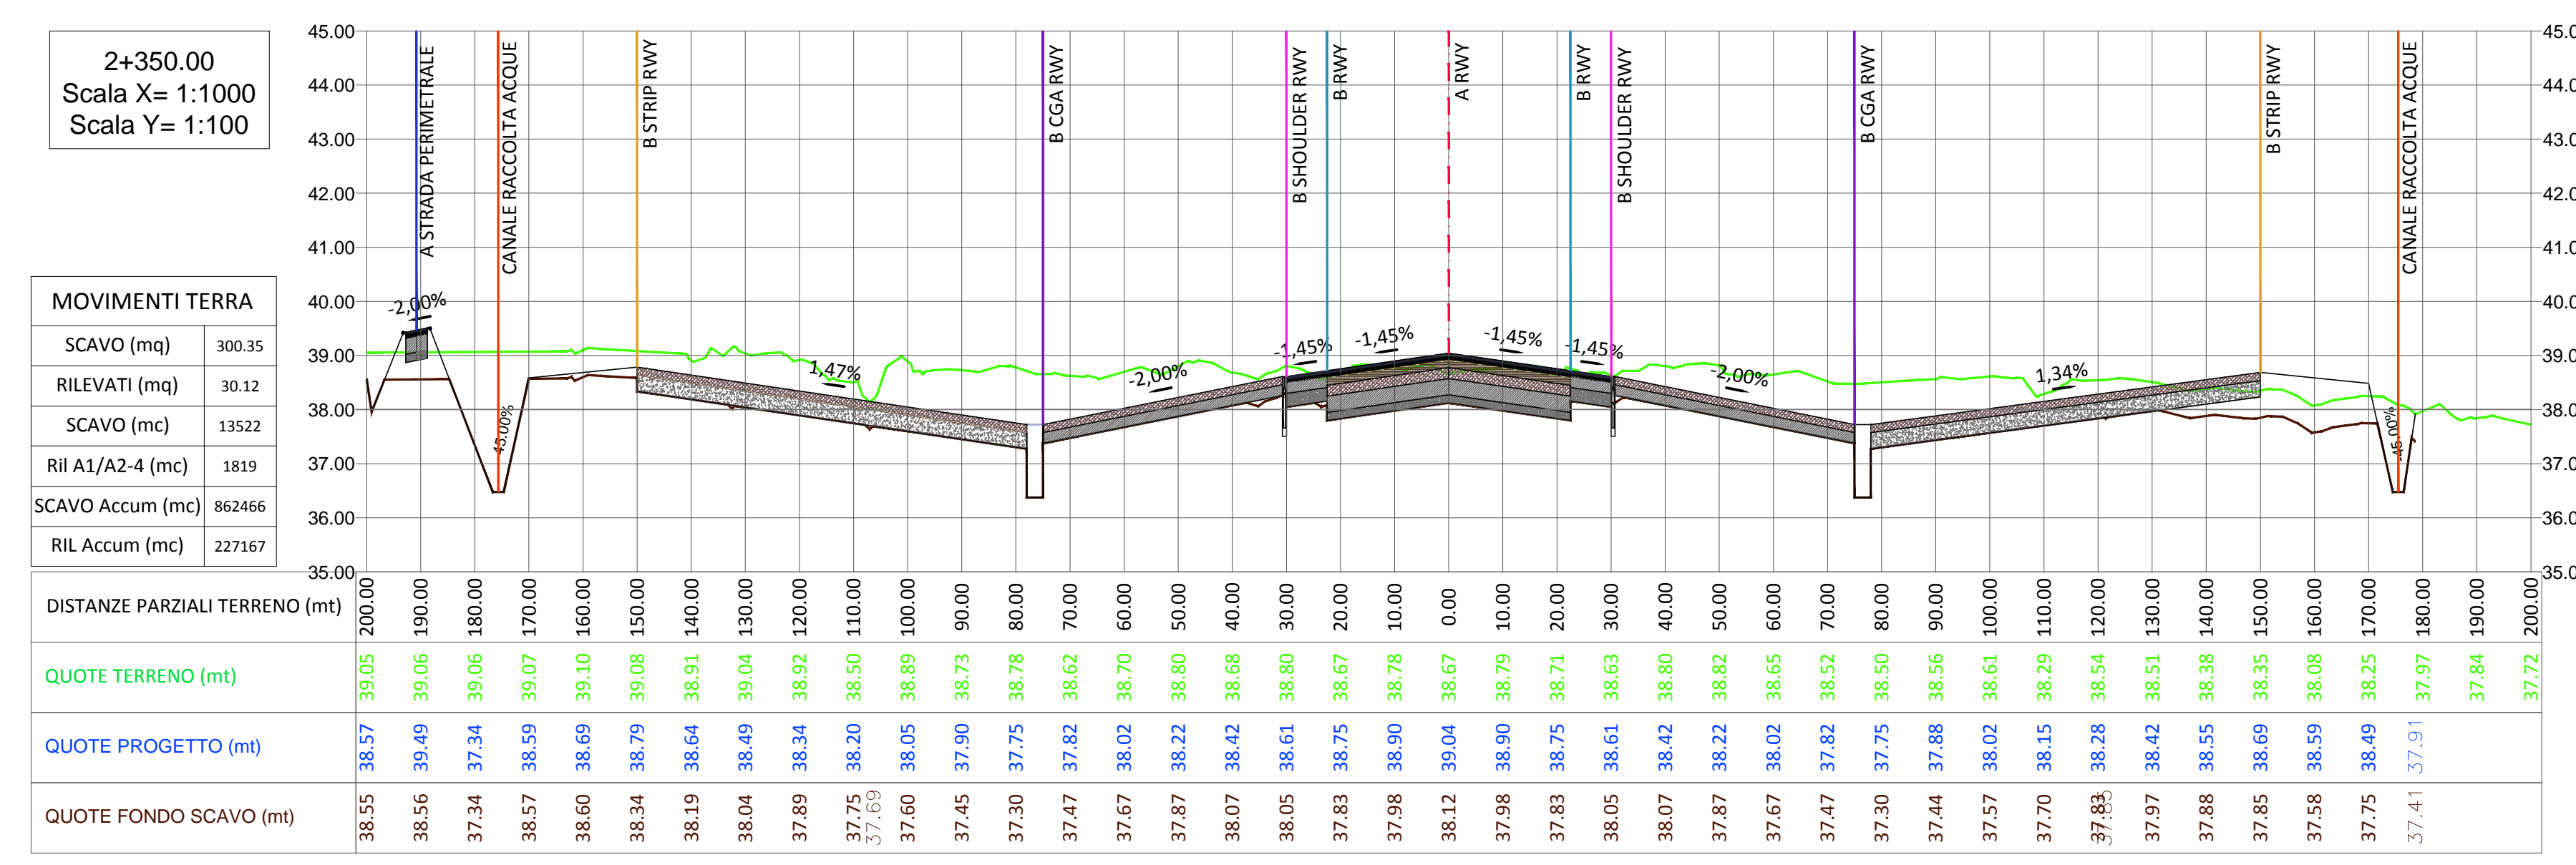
2+350.00
Scala X= 1:1000
Scala Y= 1:100

MOVIMENTI TERRA

| SCAVO (mq) | 300.35 |
|---|---|
| RILEVATI (mq) | 30.12 |
| SCAVO (mc) | 13522 |
| Ril A1/A2-4 (mc) | 1819 |
| SCAVO Accum (mc) | 862466 |
| RIL Accum (mc) | 227167 |

45.00
44.00
43.00
42.00
41.00
40.00
39.00
38.00
37.00
36.00
35.00

A STRADA PERIMETRALE
CANALE RACCOLTA ACQUE
B STRIP RWY
B CGA RWY
B SHOULDER RWY
B RWY
A RWY
B RWY
B SHOULDER RWY
B CGA RWY
B STRIP RWY
CANALE RACCOLTA ACQUE

-2,00%
45.00%
1,47%
-2,00%
-1,45%
-1,45%
-1,45%
-1,45%
-2,00%
1,34%
45.00%

45.0
44.0
43.0
42.0
41.0
40.0
39.0
38.0
37.0
36.0
35.0

DISTANZE PARZIALI TERRENO (mt)
200.00 190.00 180.00 170.00 160.00 150.00 140.00 130.00 120.00 110.00 100.00 90.00 80.00 70.00 60.00 50.00 40.00 30.00 20.00 10.00 0.00 10.00 20.00 30.00 40.00 50.00 60.00 70.00 80.00 90.00 100.00 110.00 120.00 130.00 140.00 150.00 160.00 170.00 180.00 190.00 200.00

QUOTE TERRENO (mt)
39.05 39.06 39.06 39.07 39.10 39.08 38.91 39.04 38.92 38.50 38.89 38.73 38.78 38.62 38.70 38.80 38.68 38.80 38.67 38.78 38.67 38.79 38.71 38.63 38.80 38.82 38.65 38.52 38.50 38.56 38.61 38.29 38.54 38.51 38.38 38.35 38.08 38.25 37.97 37.84 37.72

QUOTE PROGETTO (mt)
38.57 39.49 37.34 38.59 38.69 38.79 38.64 38.49 38.34 38.20 38.05 37.90 37.75 37.82 38.02 38.22 38.42 38.61 38.75 38.90 39.04 38.90 38.75 38.61 38.42 38.22 38.02 37.82 37.75 37.88 38.02 38.15 38.28 38.42 38.55 38.69 38.59 38.49 37.91

QUOTE FONDO SCAVO (mt)
38.55 38.56 37.34 38.57 38.60 38.34 38.19 38.04 37.89 37.75 37.69 37.60 37.45 37.30 37.47 37.67 37.87 38.07 38.05 37.83 37.98 38.12 37.98 37.83 38.05 38.07 37.87 37.67 37.47 37.30 37.44 37.57 37.70 37.83 37.85 37.97 37.88 37.85 37.58 37.75 37.41